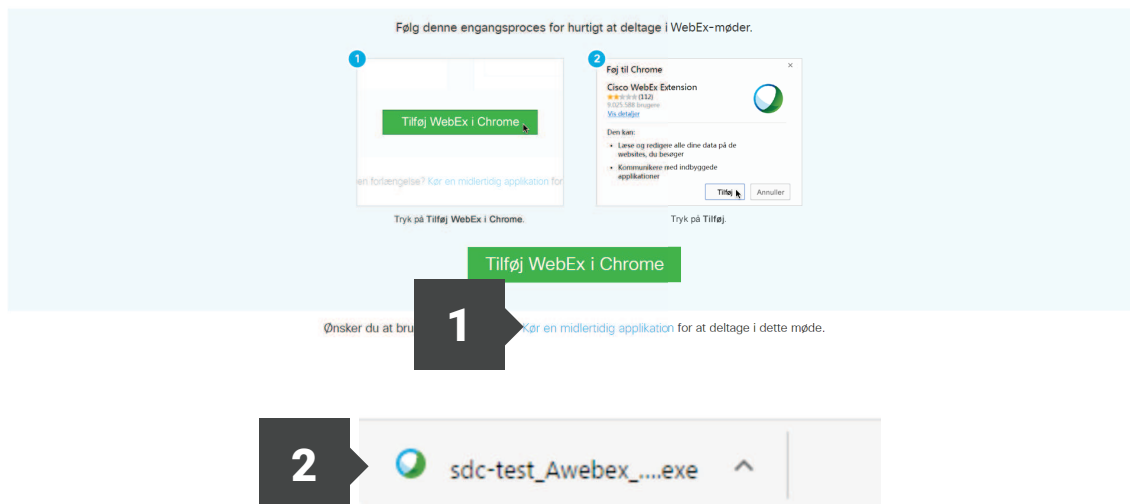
Følg denne engangsproces for hurtigt at deltage i WebEx-møder.

1

Tilføj WebEx i Chrome

en forlængelse? Kør en midlertidig applikation for

Tryk på Tilføj WebEx i Chrome.

2

Føj til Chrome

Cisco WebEx Extension
(112)
9.025.588 brugere
Vis detaljer

Den kan:
Læse og redigere alle dine data på de websites, du besøger
Kommunikere med indbyggede applikationer

Tilføj
Annuller

Tryk på Tilføj.

Tilføj WebEx i Chrome

Ønsker du at bru 1 Kør en midlertidig applikation for at deltage i dette møde.

2 sdc-test_Awebex_....exe